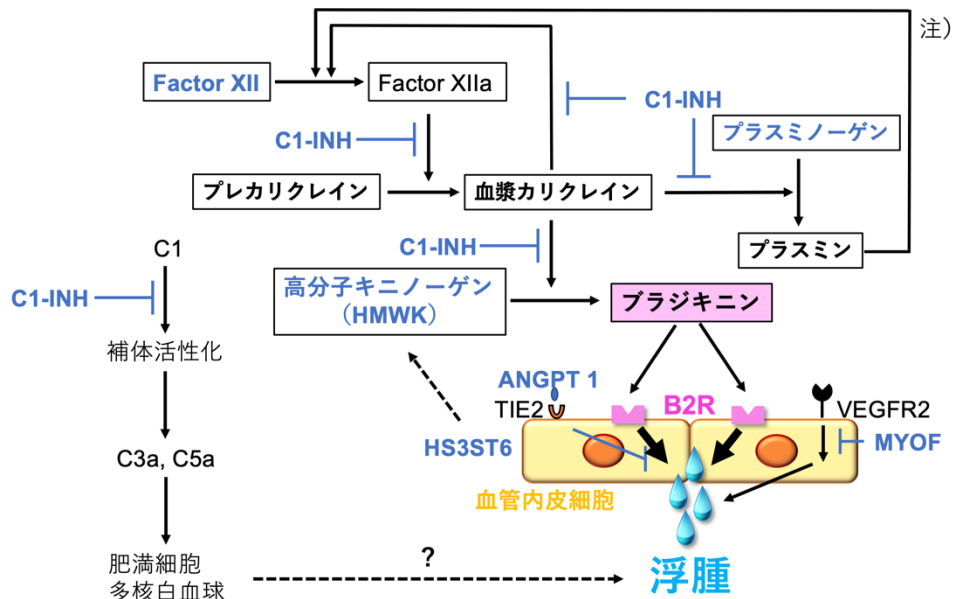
注）

Factor XII

Factor XIIa

C1-INH

C1-INH

プラスミノーゲン

プレカリクレイン

血漿カリクレイン

C1-INH

プラスミン

C1

C1-INH

高分子キニノーゲン
（HMWK）

ブラジキニン

補体活性化

ANGPT 1

TIE2

B2R

VEGFR2

HS3ST6

MYOF

C3a, C5a

血管内皮細胞

肥満細胞
多核白血球

?

浮腫